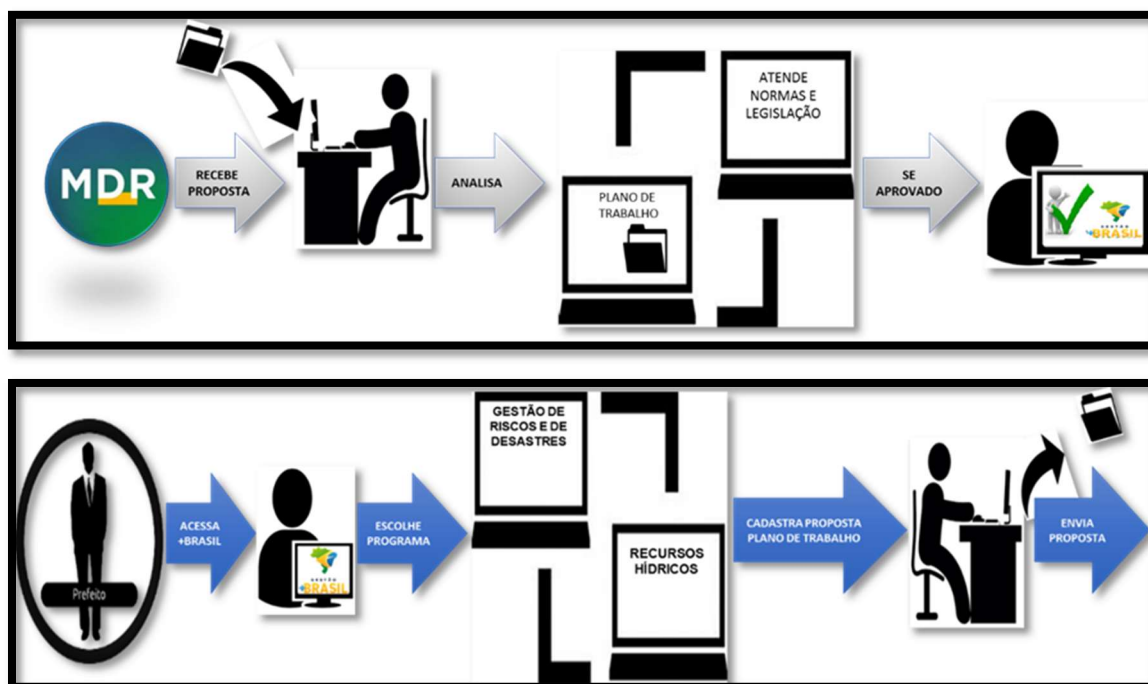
MDR

RECEBE PROPOSTA

ANALISA

PLANO DE TRABALHO

ATENDE NORMAS E LEGISLAÇÃO

SE APROVADO

GESTÃO +BRASIL

Prefeito

ACESSA +BRASIL

GESTÃO +BRASIL

ESCOLHE PROGRAMA

GESTÃO DE RISCOS E DE DESASTRES

RECURSOS HÍDRICOS

CADASTRA PROPOSTA PLANO DE TRABALHO

ENVIA PROPOSTA